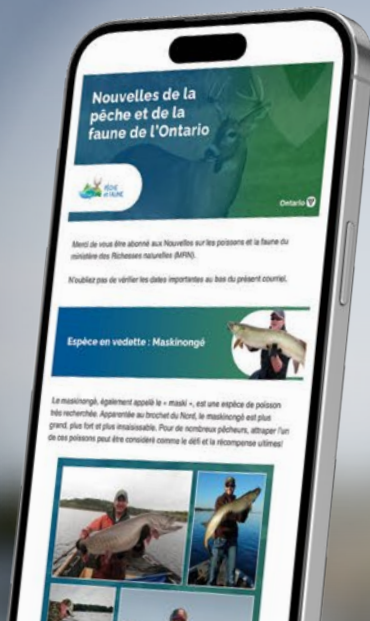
Nouvelles de la pêche et de la faune de l'Ontario

Pêche et faune

Ontario

Merci de vous être abonné aux Nouvelles sur les poissons et la faune du ministère des Richesses naturelles (MRN).

N'oubliez pas de vérifier les dates importantes au bas du présent courriel.

Espèce en vedette : Maskinongé

Le maskinongé, également appelé le « maski », est une espèce de poisson très recherchée. Apparentée au brochet du Nord, le maskinongé est plus grand, plus fort et plus insaisissable. Pour de nombreux pêcheurs, attraper l'un de ces poissons peut être considéré comme le défi et la récompense ultimes!